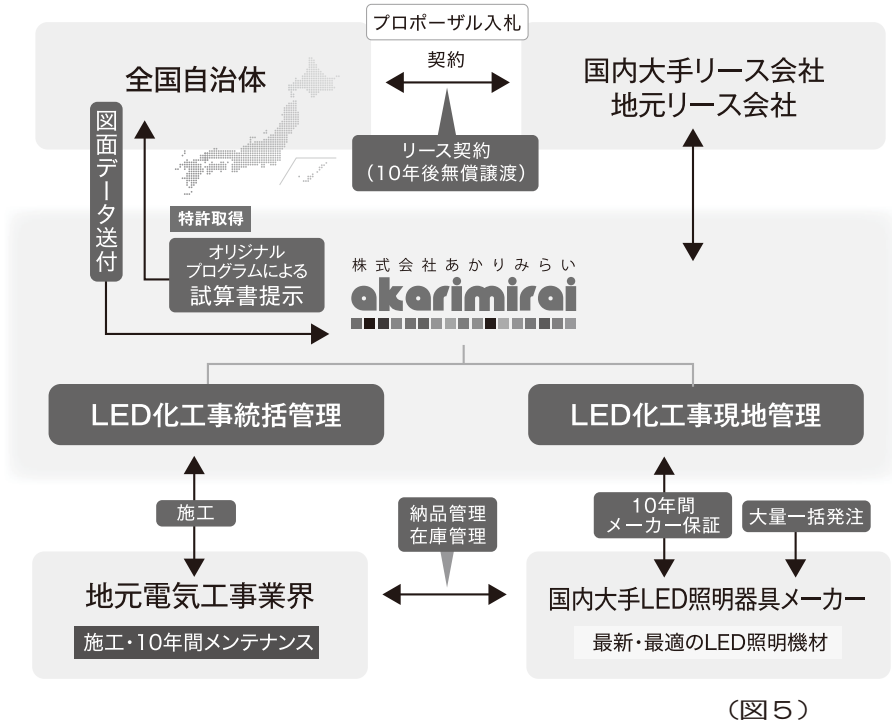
プロポーザル入札

契約

全国自治体

国内大手リース会社
地元リース会社

リース契約
（10年後無償譲渡）

図面データ送付

特許取得

オリジナル
プログラムによる
試算書提示

株式会社あかりみらい
akarimirai

LED化工事統括管理

LED化工事現地管理

施工

納品管理
在庫管理

10年間
メーカー保証

大量一括発注

地元電気工事業界

施工・10年間メンテナンス

国内大手LED照明器具メーカー

最新・最適のLED照明機材

（図5）